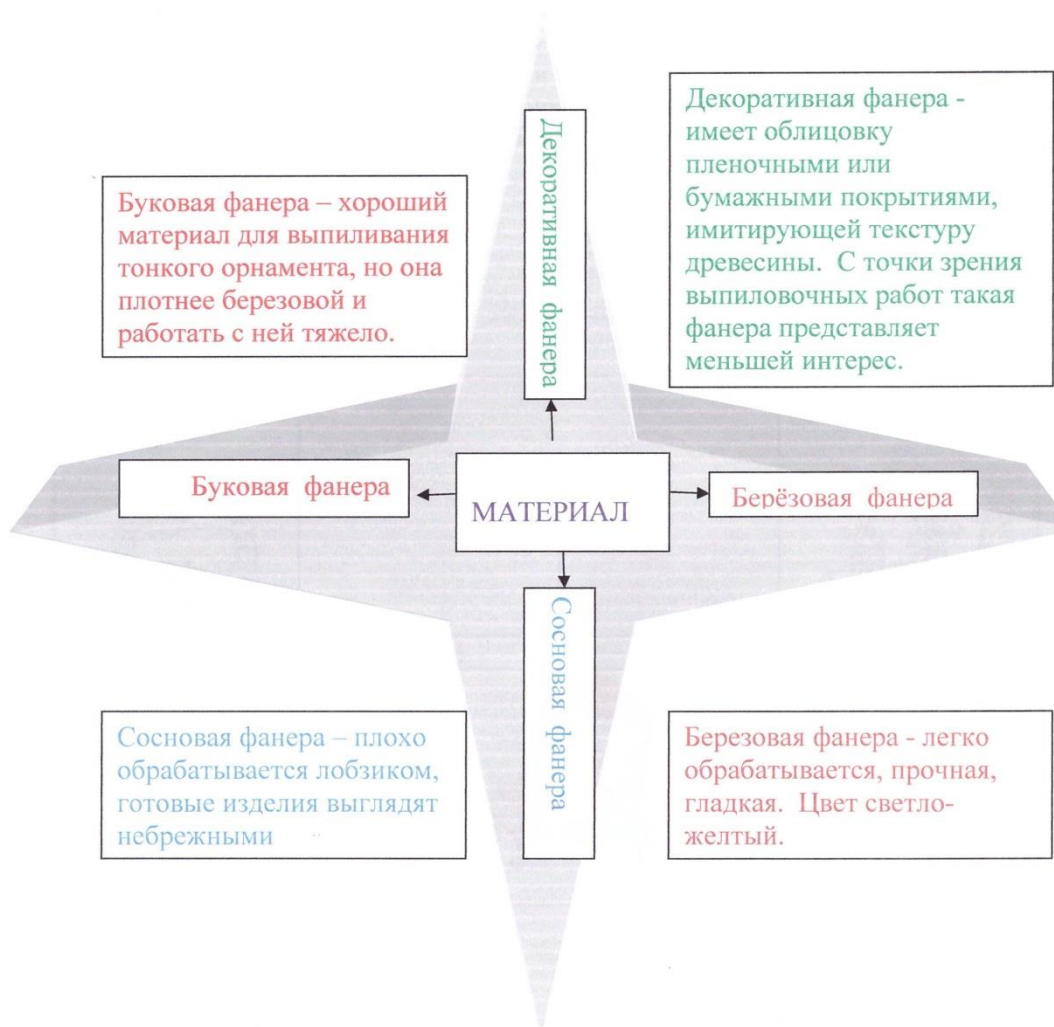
Декоративная фанера

Декоративная фанера - имеет облицовку пленочными или бумажными покрытиями, имитирующей текстуру древесины. С точки зрения выпиловочных работ такая фанера представляет меньшей интерес.

Буковая фанера – хороший материал для выпиливания тонкого орнамента, но она плотнее березовой и работать с ней тяжело.

Буковая фанера

МАТЕРИАЛ

Берёзовая фанера

Сосновая фанера

Сосновая фанера – плохо обрабатывается лобзиком, готовые изделия выглядят небрежными

Березовая фанера - легко обрабатывается, прочная, гладкая. Цвет светло-желтый.